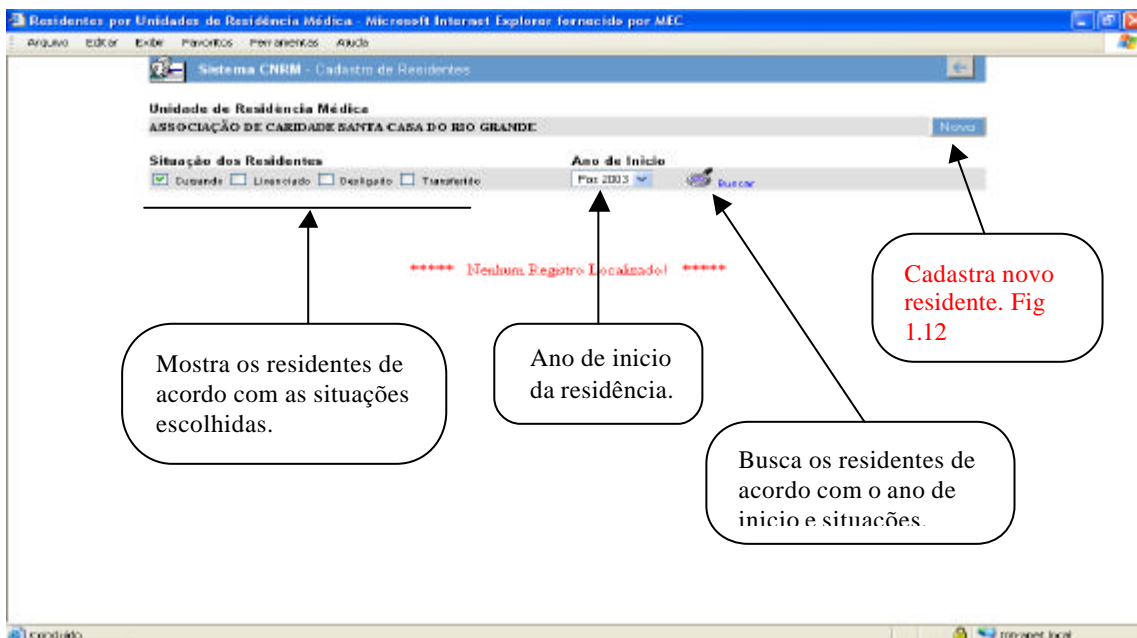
Residentes por Unidades de Residência Médica - Microsoft Internet Explorer fornecido por MEC

Arquivo Editar Exibir Favoritos Ferramentas Ajuda

Sistema CNRM - Cadastro de Residentes

Unidade de Residência Médica

ASSOCIAÇÃO DE CARIDADE SANTA CASA DO RIO GRANDE

Novo

Situação dos Residentes

Cursando Licenciado Desligado Transferido

Ano de Inicio

Fev 2003

Buscar

***** Nenhum Registro Localizado! *****

Cadastra novo residente. Fig 1.12

Mostra os residentes de acordo com as situações escolhidas.

Ano de inicio da residência.

Busca os residentes de acordo com o ano de inicio e situações.

Concluído

Intranet local